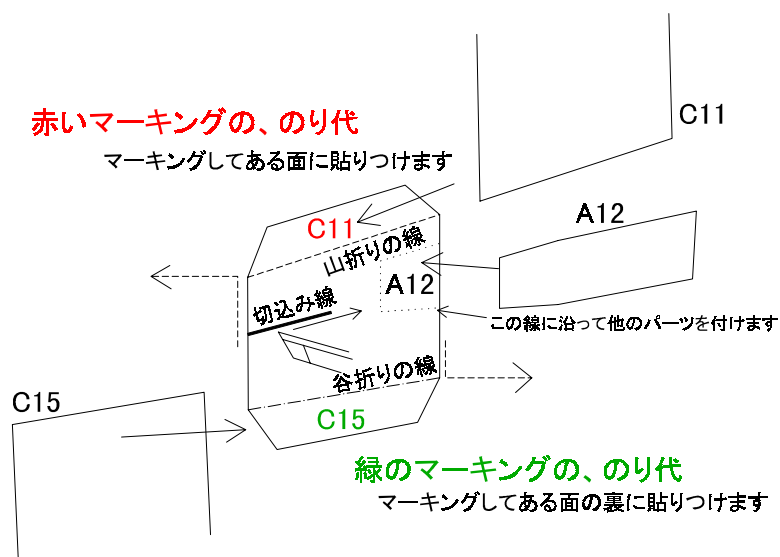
赤いマーキングの、のり代
マーキングしてある面に貼りつけます

C11

A12

C11
山折りの線
A12
切込み線
この線に沿って他のパーツを付けます
谷折りの線
C15

C15

緑のマーキングの、のり代
マーキングしてある面の裏に貼りつけます